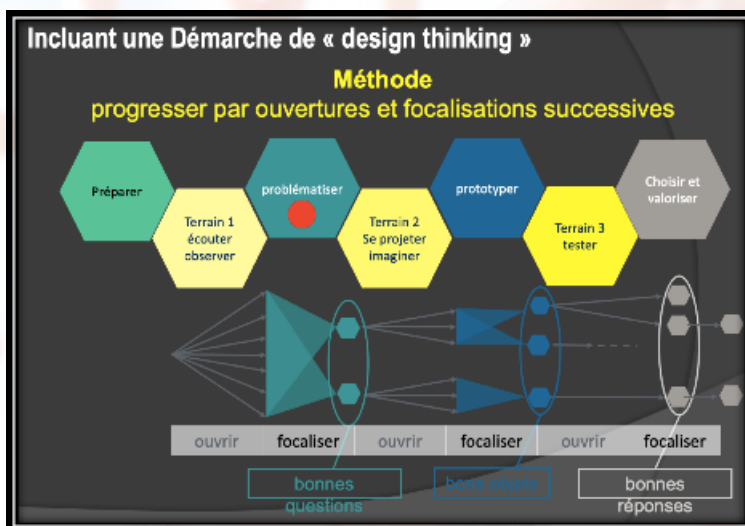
Incluant une Démarche de « design thinking »

Méthode
progresser par ouvertures et focalisations successives

Préparer

Terrain 1 écouter observer

problématiser

Terrain 2 Se projeter imaginer

prototyper

Terrain 3 tester

Choisir et valoriser

| ouvrir | focaliser | ouvrir | focaliser | ouvrir | focaliser |
|---|---|---|---|---|---|

bonnes questions

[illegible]

bonnes réponses